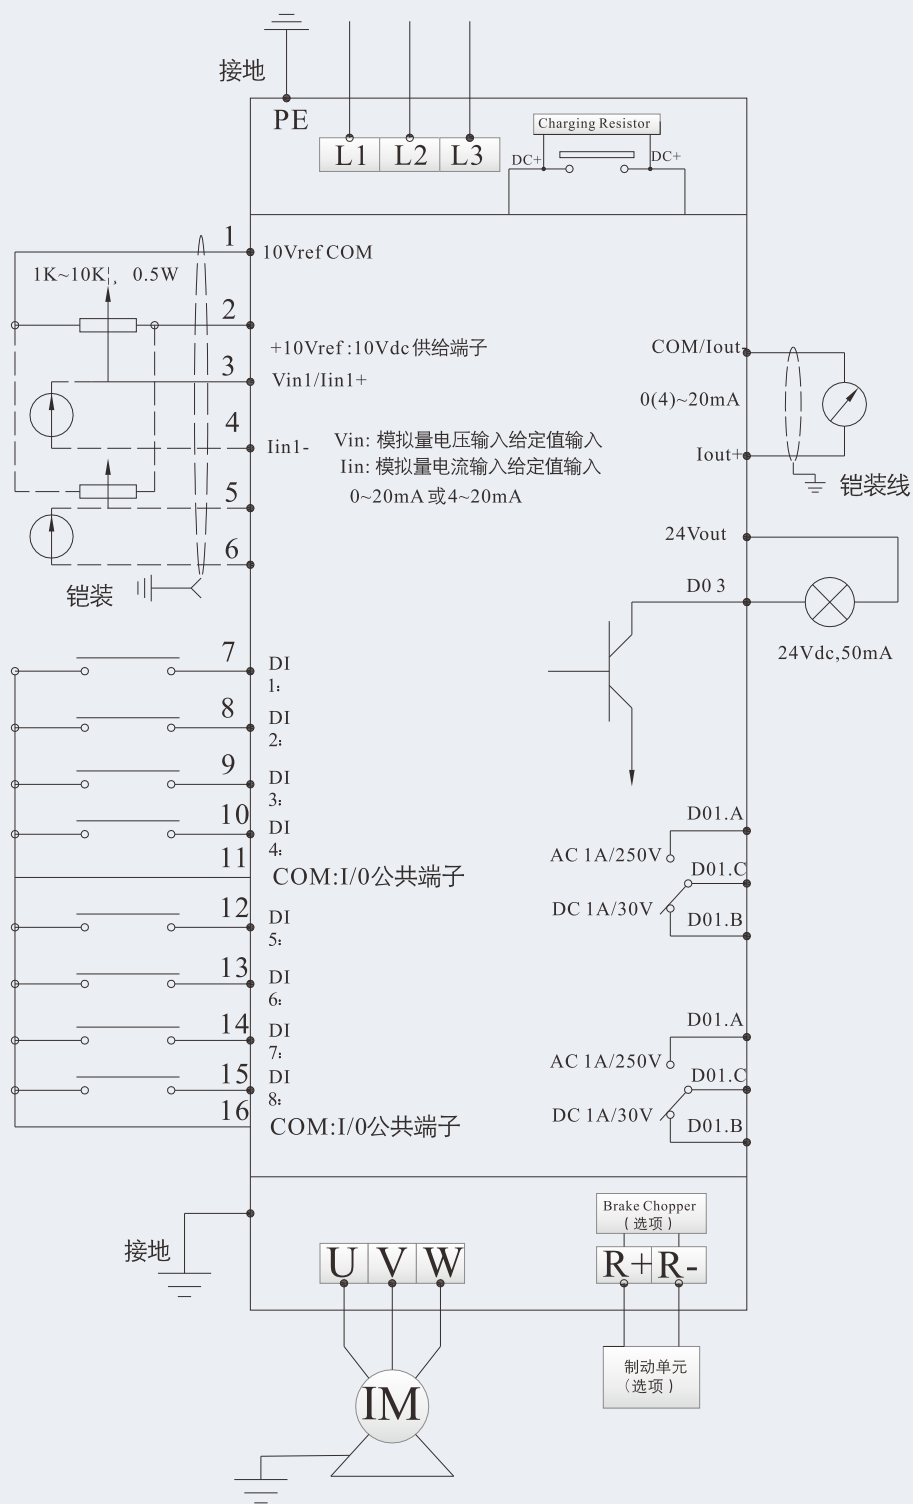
接地
PE
L1 L2 L3
Charging Resistor
DC+ DC+

1 10Vref COM
1K~10K，0.5W
2 +10Vref :10Vdc 供给端子
3 Vin1/Iin1+
4 Iin1-
Vin: 模拟量电压输入给定值输入
Iin: 模拟量电流输入给定值输入
0~20mA 或4~20mA
5
6
铠装

COM/Iout
0(4)~20mA
Iout+
铠装线
24Vout
D0 3
24Vdc,50mA

7 DI 1:
8 DI 2:
9 DI 3:
10 DI 4:
11 COM:I/0公共端子
12 DI 5:
13 DI 6:
14 DI 7:
15 DI 8:
16 COM:I/0公共端子

D01.A
AC 1A/250V
D01.C
DC 1A/30V
D01.B
D01.A
AC 1A/250V
D01.C
DC 1A/30V
D01.B

接地
U V W
Brake Chopper
(选项)
R+ R-
制动单元
(选项)
IM